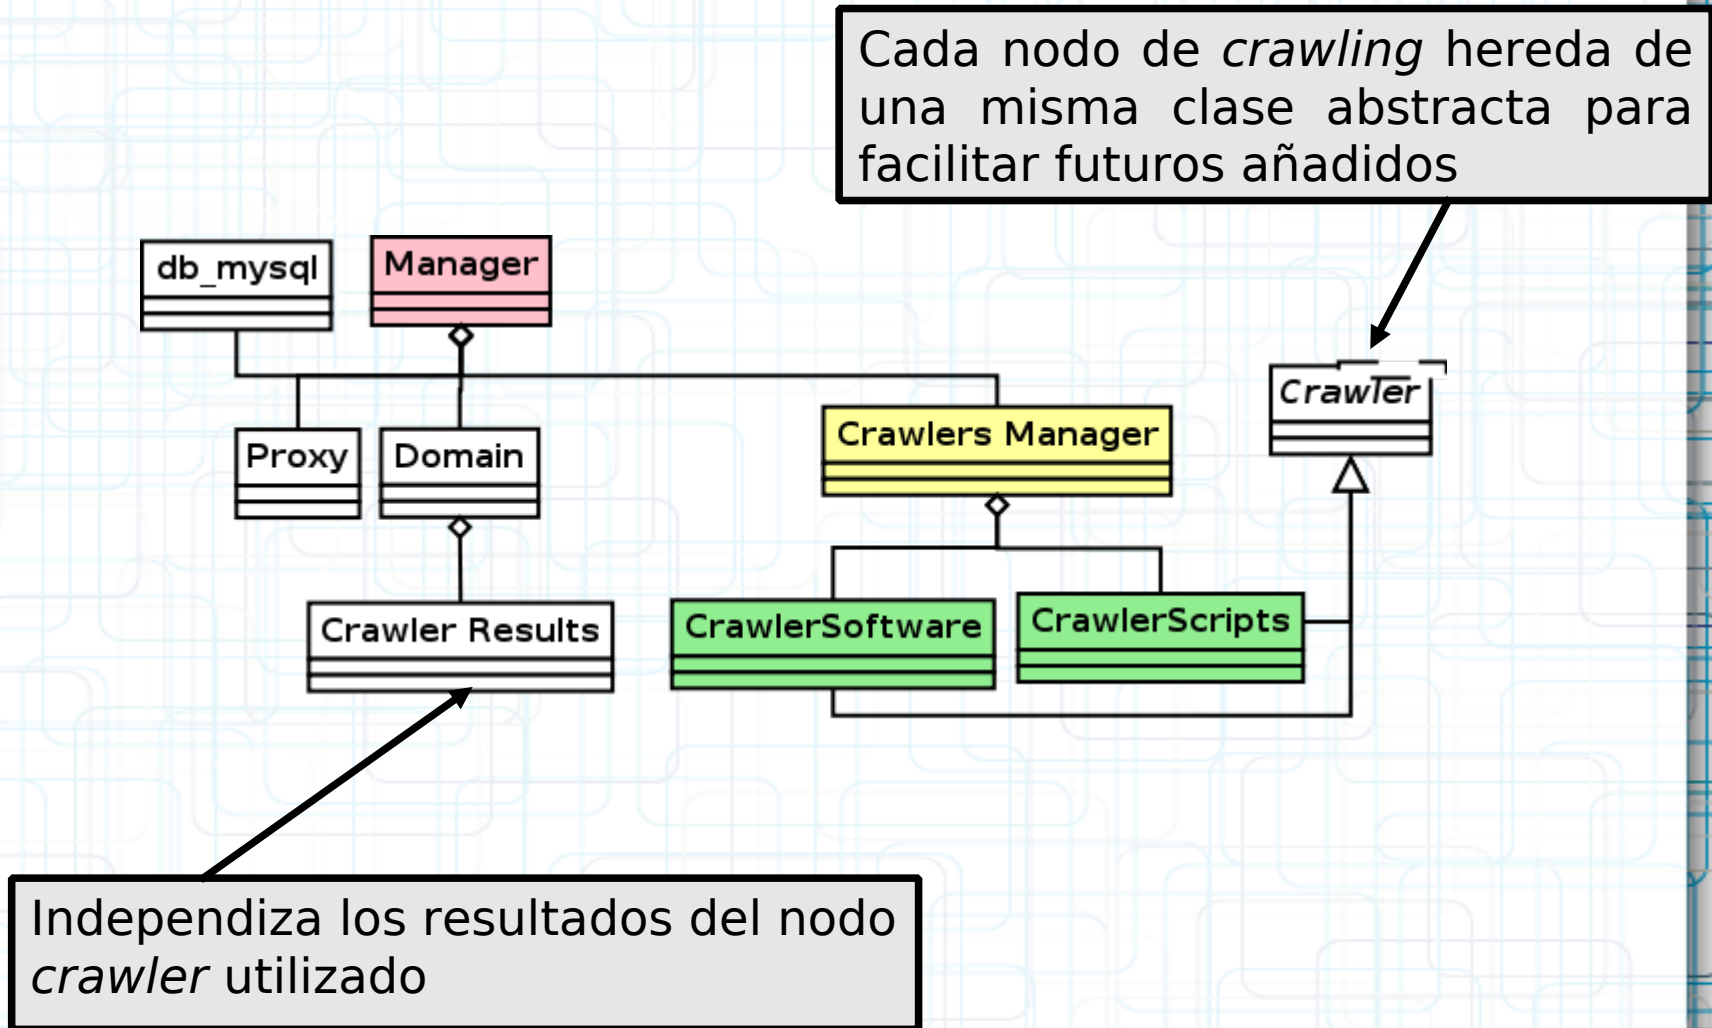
Cada nodo de *crawling* hereda de una misma clase abstracta para facilitar futuros añadidos

db_mysql

Manager

Proxy

Domain

Crawlers Manager

*Crawler*

Crawler Results

CrawlerSoftware

CrawlerScripts

Independiza los resultados del nodo *crawler* utilizado